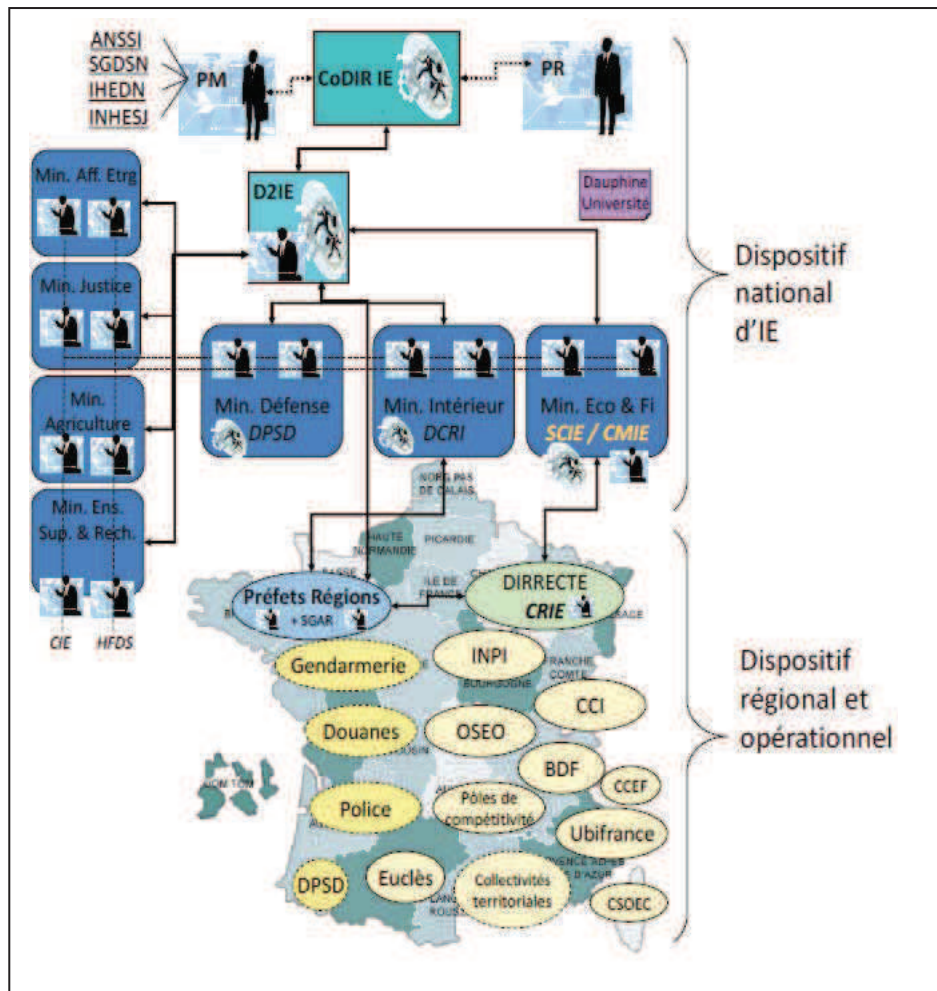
ANSSI
SGDSN
IHEDN
INHESJ

PM

CoDIR IE

PR

Min. Aff. Etrg

D2IE

Dauphine Université

Min. Justice

Dispositif national d'IE

Min. Agriculture

Min. Défense
DPSD

Min. Intérieur
DCRI

Min. Eco & Fi
SCIE / CMIE

Min. Ens. Sup. & Rech.

NORD PAS DE CALAIS

HAUTE NORMANDIE

PICARDIE

ILE DE FRANCE

Préfets Régions
+ SGAR

DIRRECTE
CRIE

CIE

HFDS

Gendarmerie

INPI

FRANCHE COMTE

BOURGOGNE

CCI

Dispositif régional et opérationnel

Douanes

OSEO

BDF

CCEF

Police

Pôles de compétitivité

Ubifrance

DPSD

Euclès

Collectivités territoriales

CSOEC